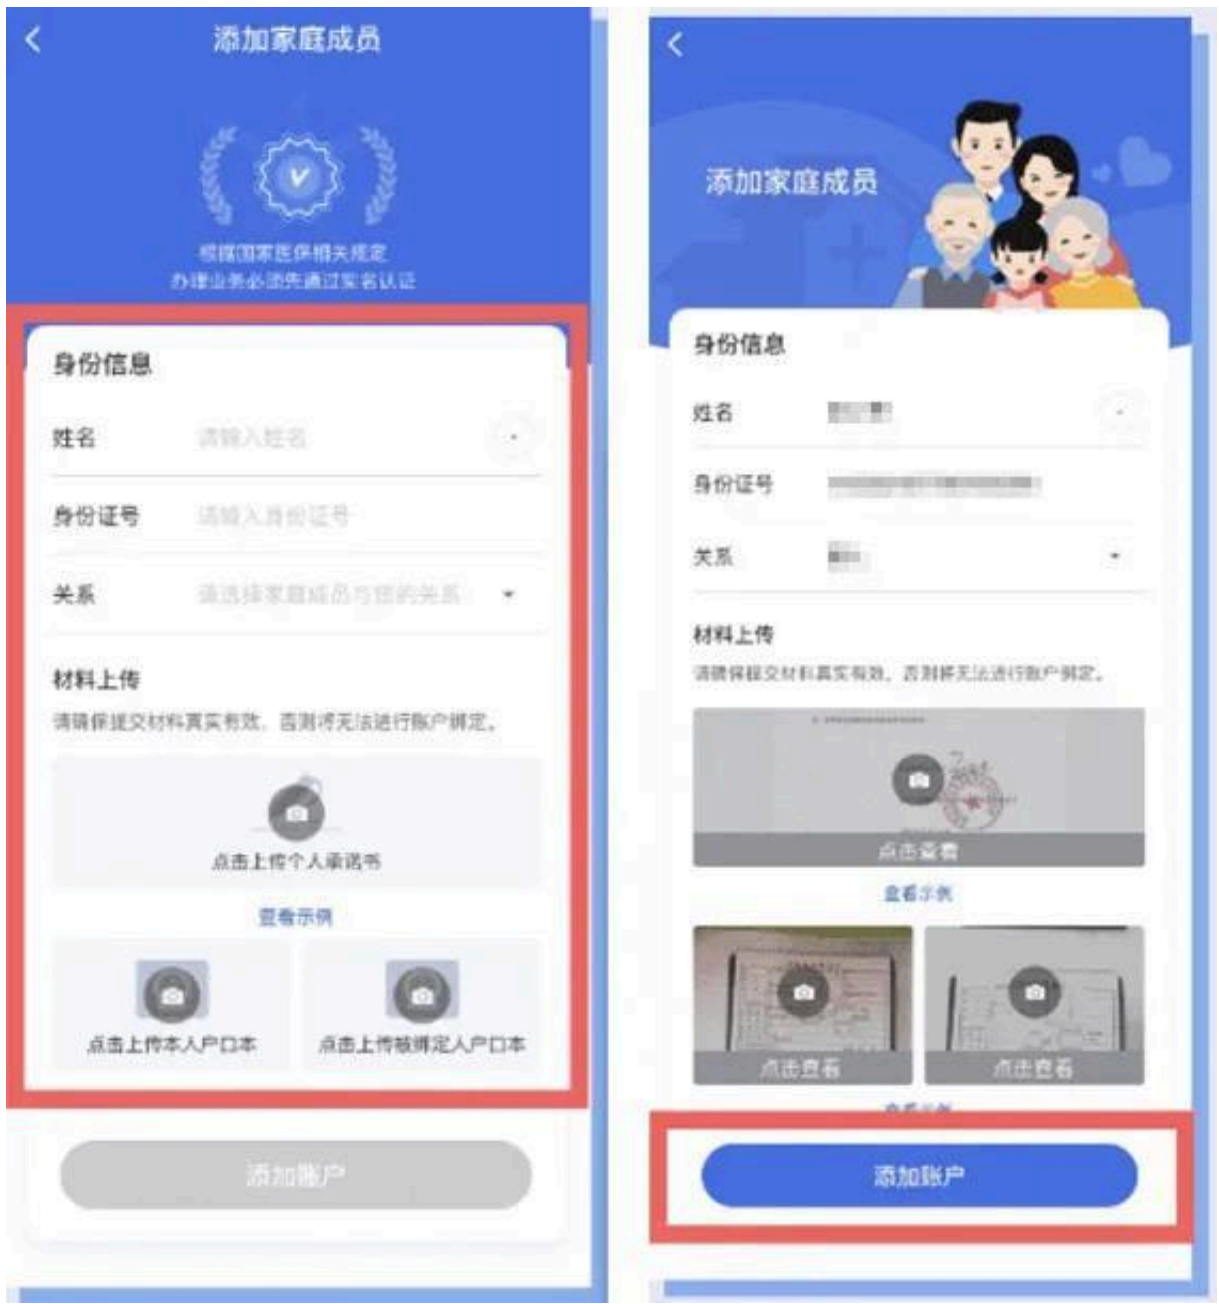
添加家庭成员

根据国家医保相关规定
办理业务必须先通过实名认证

身份信息

姓名 请输入姓名

身份证号 请输入身份证号

关系 请选择家庭成员与您的关系

材料上传

请确保提交材料真实有效，否则将无法进行账户绑定。

点击上传个人承诺书

查看示例

点击上传本人户口本

点击上传被绑定人户口本

添加账户

添加家庭成员

身份信息

姓名 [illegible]

身份证号 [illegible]

关系 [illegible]

材料上传

请确保提交材料真实有效，否则将无法进行账户绑定。

点击查看

查看示例

点击查看

点击查看

查看示例

添加账户